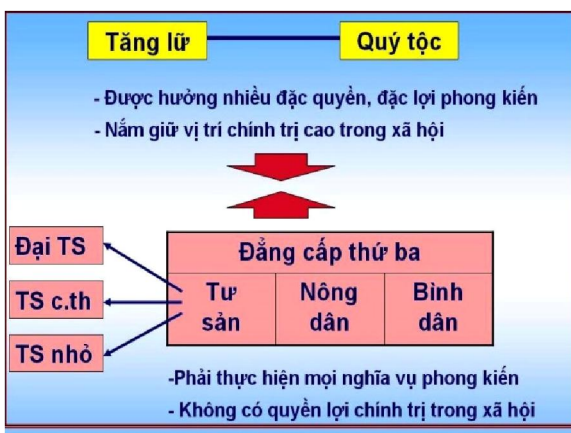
Tăng lữ

Quý tộc

- Được hưởng nhiều đặc quyền, đặc lợi phong kiến
- Nắm giữ vị trí chính trị cao trong xã hội

Đại TS

TS c.th

TS nhỏ

Đẳng cấp thứ ba

| Tư sản | Nông dân | Bình dân |
|---|---|---|

-Phải thực hiện mọi nghĩa vụ phong kiến
- Không có quyền lợi chính trị trong xã hội